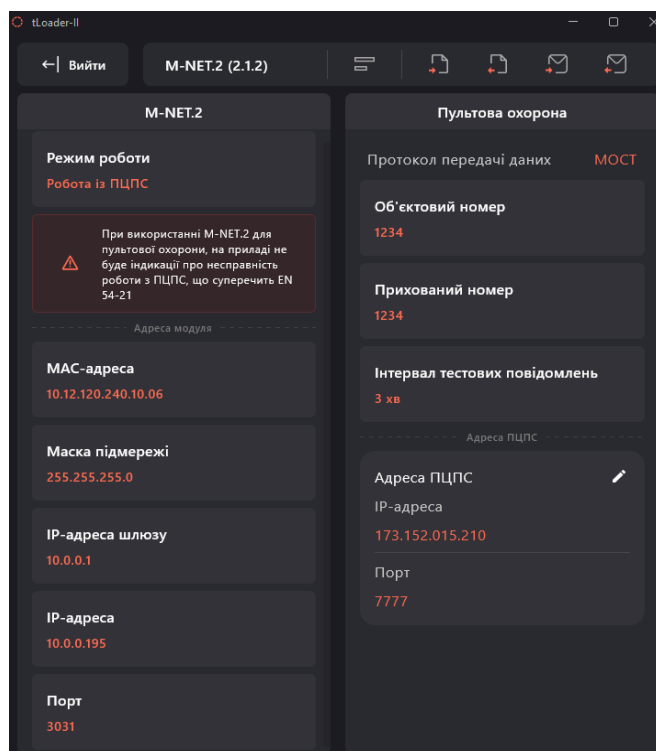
tLoader-II

Вийти

M-NET.2 (2.1.2)

M-NET.2

Режим роботи
Робота із ПЦПС

При використанні M-NET.2 для пультової охорони, на приладі не буде індикації про несправність роботи з ПЦПС, що суперечить EN 54-21

Адреса модуля

MAC-адреса
10.12.120.240.10.06

Маска підмережі
255.255.255.0

IP-адреса шлюзу
10.0.0.1

IP-адреса
10.0.0.195

Порт
3031

Пультова охорона

Протокол передачі даних МОСТ

Об'єктовий номер
1234

Прихований номер
1234

Інтервал тестових повідомлень
3 хв

Адреса ПЦПС

Адреса ПЦПС
IP-адреса
173.152.015.210
Порт
7777